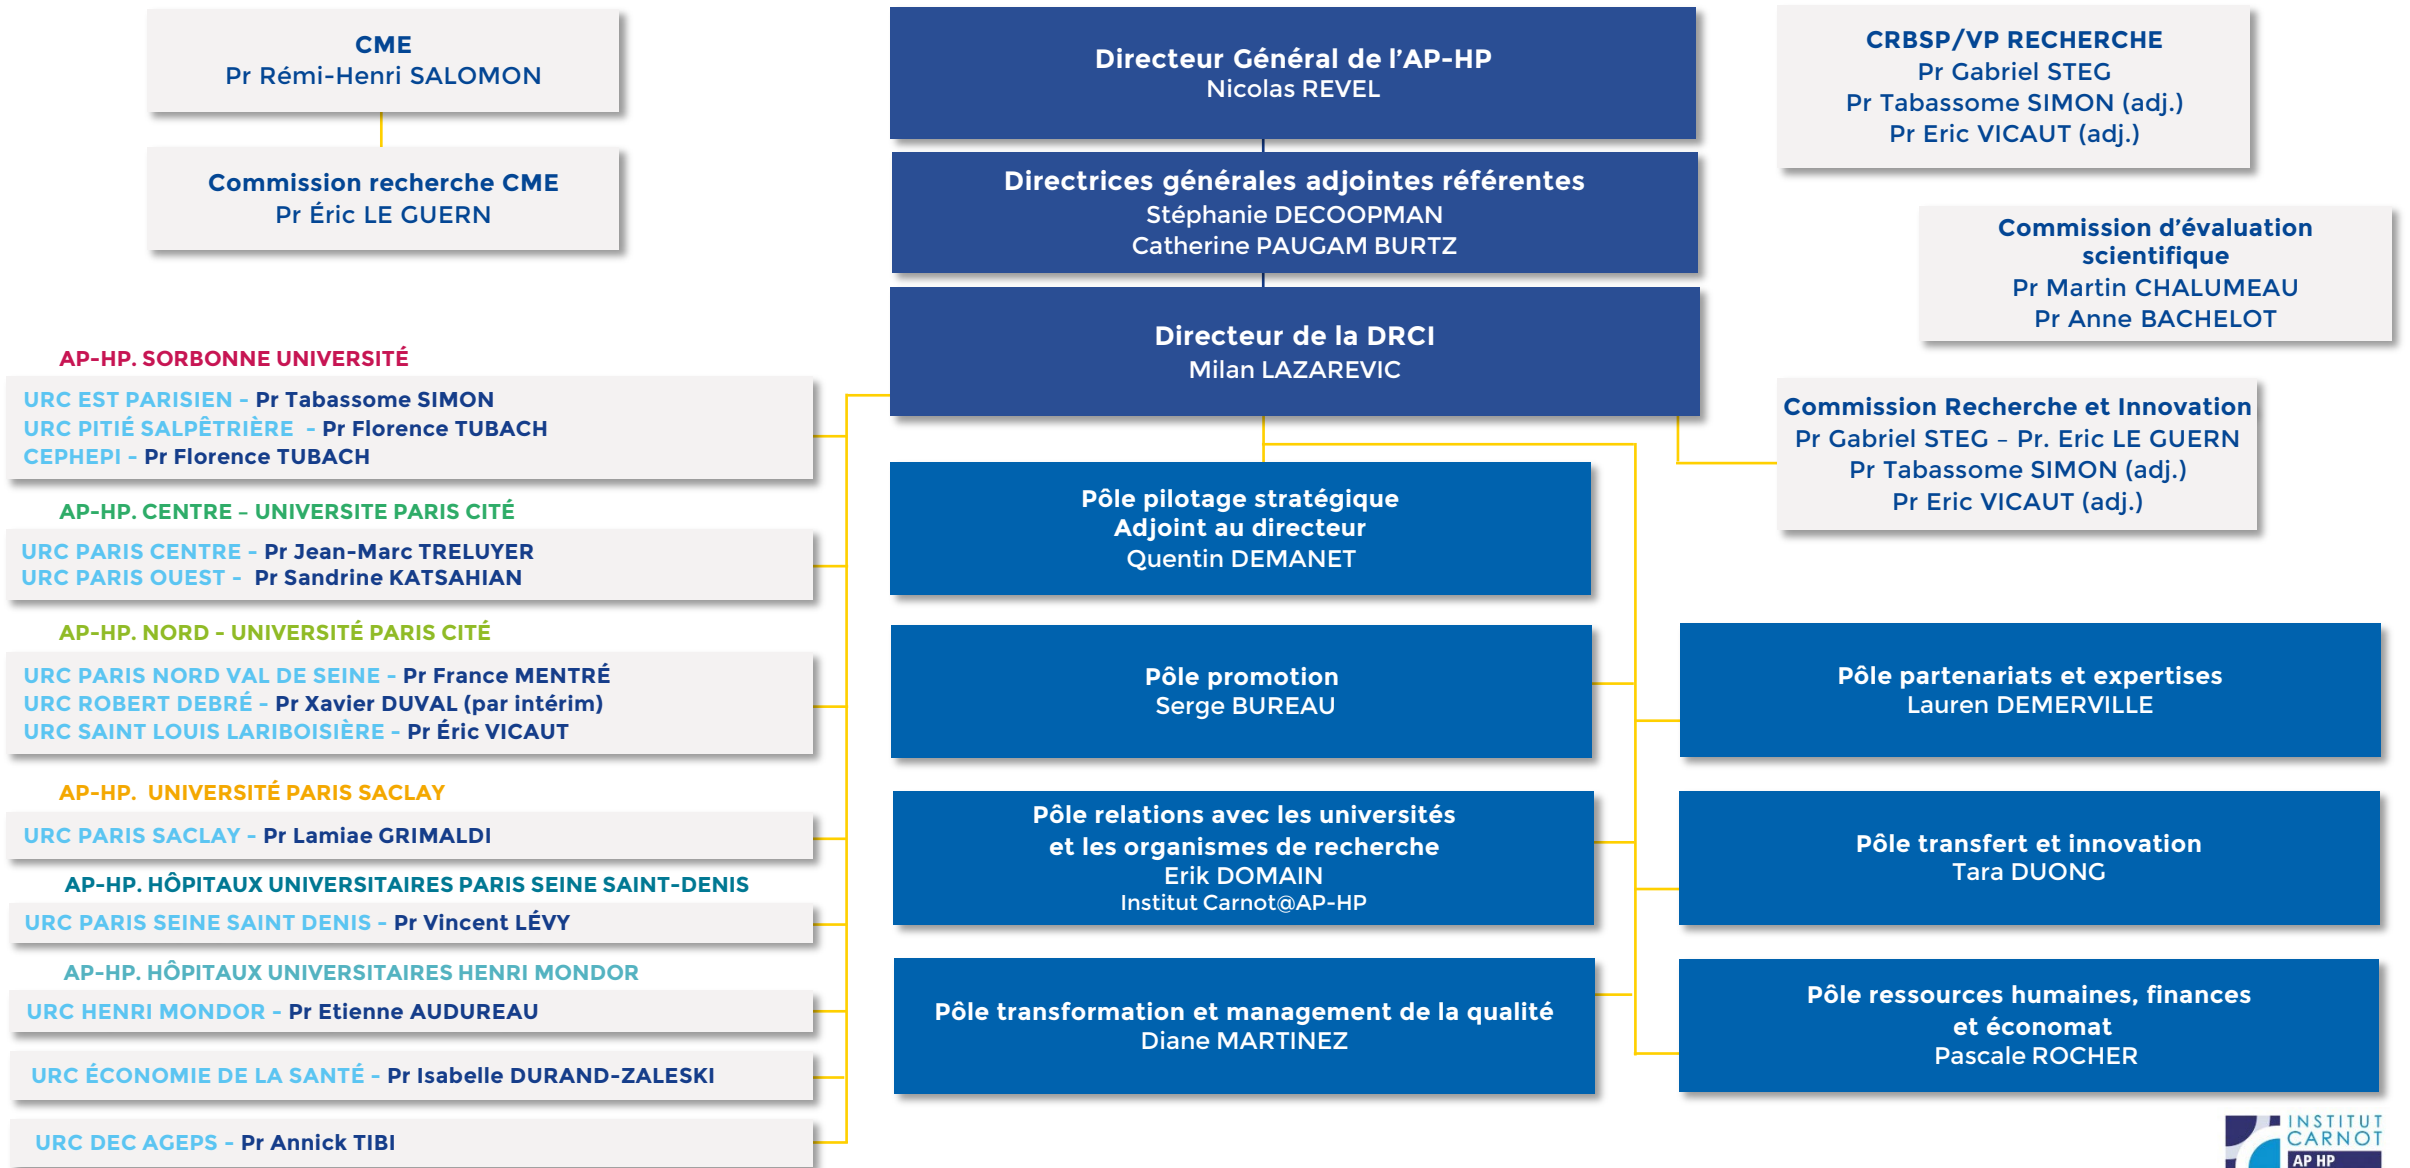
CME
Pr Rémi-Henri SALOMON

Commission recherche CME
Pr Éric LE GUERN

Directeur Général de l'AP-HP
Nicolas REVEL

Directrices générales adjointes référentes
Stéphanie DECOOPMAN
Catherine PAUGAM BURTZ

Directeur de la DRCI
Milan LAZAREVIC

CRBSP/VP RECHERCHE
Pr Gabriel STEG
Pr Tabassome SIMON (adj.)
Pr Eric VICAUT (adj.)

Commission d'évaluation scientifique
Pr Martin CHALUMEAU
Pr Anne BACHELOT

Commission Recherche et Innovation
Pr Gabriel STEG – Pr. Eric LE GUERN
Pr Tabassome SIMON (adj.)
Pr Eric VICAUT (adj.)

AP-HP. SORBONNE UNIVERSITÉ
URC EST PARISIEN - Pr Tabassome SIMON
URC PITIÉ SALPÊTRIÈRE - Pr Florence TUBACH
CEPHEPI - Pr Florence TUBACH

AP-HP. CENTRE – UNIVERSITE PARIS CITÉ
URC PARIS CENTRE - Pr Jean-Marc TRELUYER
URC PARIS OUEST - Pr Sandrine KATSAHIAN

AP-HP. NORD - UNIVERSITÉ PARIS CITÉ
URC PARIS NORD VAL DE SEINE - Pr France MENTRÉ
URC ROBERT DEBRÉ - Pr Xavier DUVAL (par intérim)
URC SAINT LOUIS LARIBOISIÈRE - Pr Éric VICAUT

AP-HP. UNIVERSITÉ PARIS SACLAY
URC PARIS SACLAY - Pr Lamiae GRIMALDI

AP-HP. HÔPITAUX UNIVERSITAIRES PARIS SEINE SAINT-DENIS
URC PARIS SEINE SAINT DENIS - Pr Vincent LÉVY

AP-HP. HÔPITAUX UNIVERSITAIRES HENRI MONDOR
URC HENRI MONDOR - Pr Etienne AUDUREAU

URC ÉCONOMIE DE LA SANTÉ - Pr Isabelle DURAND-ZALESKI

URC DEC AGEPS - Pr Annick TIBI

Pôle pilotage stratégique
Adjoint au directeur
Quentin DEMANET

Pôle promotion
Serge BUREAU

Pôle relations avec les universités et les organismes de recherche
Erik DOMAIN
Institut Carnot@AP-HP

Pôle transformation et management de la qualité
Diane MARTINEZ

Pôle partenariats et expertises
Lauren DEMERVILLE

Pôle transfert et innovation
Tara DUONG

Pôle ressources humaines, finances et économat
Pascale ROCHER

INSTITUT CARNOT AP HP